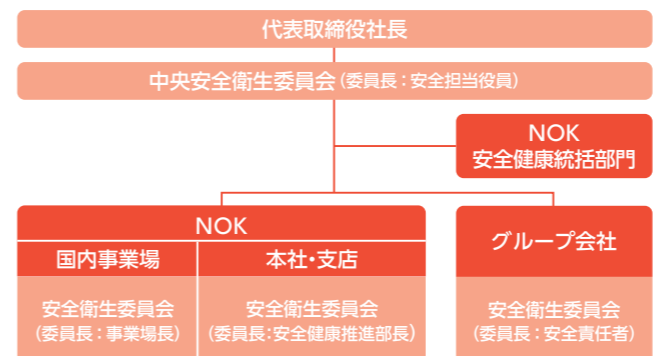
代表取締役社長

中央安全衛生委員会 (委員長：安全担当役員)

NOK
安全健康統括部門

NOK

国内事業場

安全衛生委員会
(委員長：事業場長)

本社・支店

安全衛生委員会
(委員長：安全健康推進部長)

グループ会社

安全衛生委員会
(委員長：安全責任者)